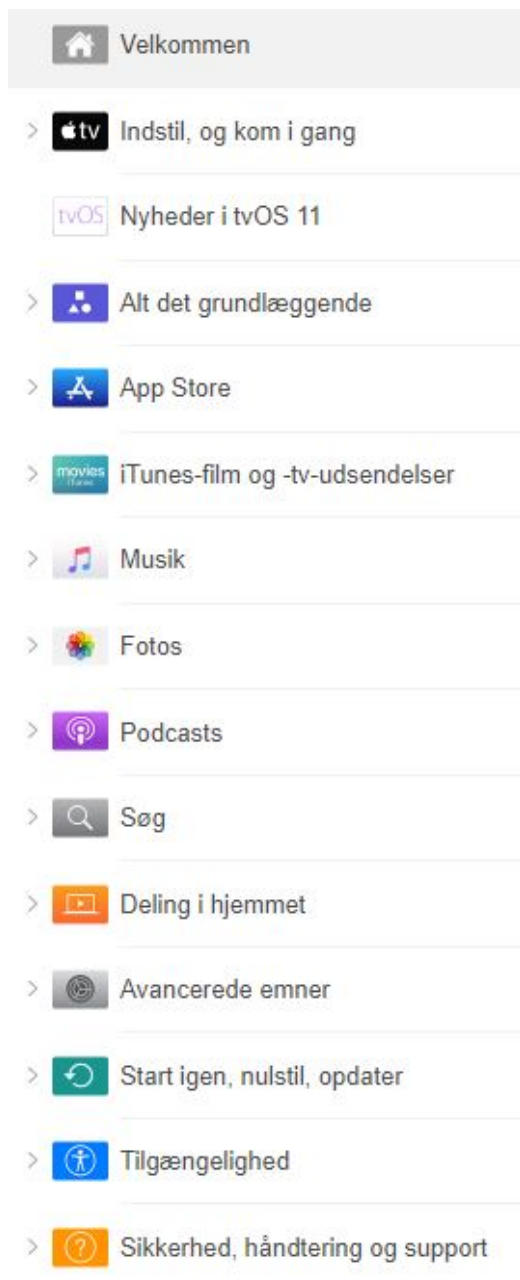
Velkommen

tv Indstil, og kom i gang

tvOS Nyheder i tvOS 11

Alt det grundlæggende

App Store

movies iTunes iTunes-film og -tv-udsendelser

Musik

Fotos

Podcasts

Søg

Deling i hjemmet

Avancerede emner

Start igen, nulstil, opdater

Tilgængelighed

Sikkerhed, håndtering og support